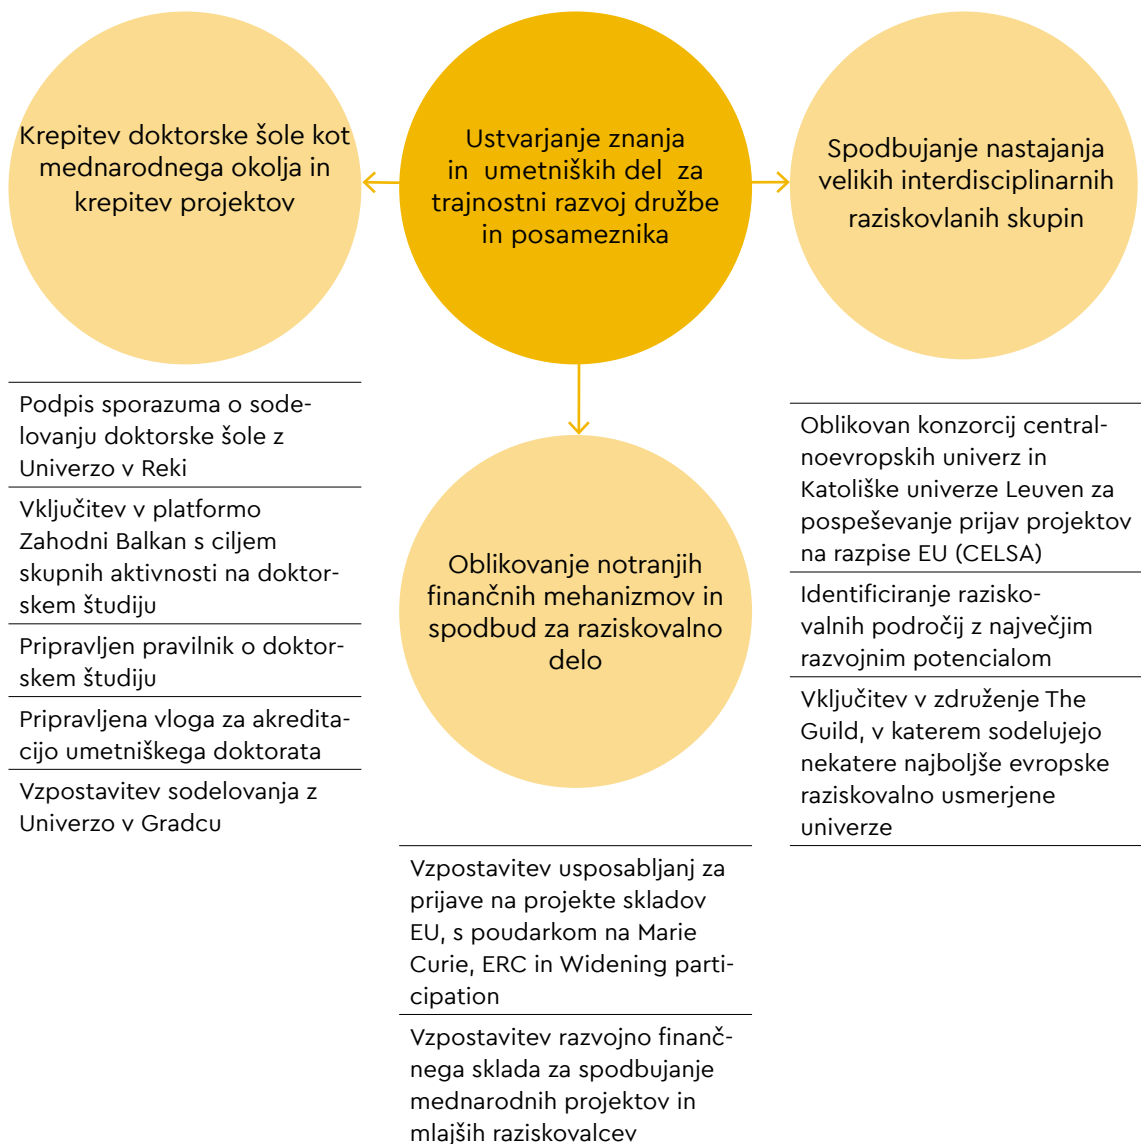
Ustvarjanje znanja in umetniških del za trajnostni razvoj družbe in posameznika

Krepitev doktorske šole kot mednarodnega okolja in krepitev projektov

Podpis sporazuma o sodelovanju doktorske šole z Univerzo v Reki

Vključitev v platformo Zahodni Balkan s ciljem skupnih aktivnosti na doktorskem študiju

Pripravljen pravilnik o doktorskem študiju

Pripravljena vloga za akreditacijo umetniškega doktorata

Vzpostavitev sodelovanja z Univerzo v Gradcu

Oblikovanje notranjih finančnih mehanizmov in spodbud za raziskovalno delo

Vzpostavitev usposabljanj za prijave na projekte skladov EU, s poudarkom na Marie Curie, ERC in Widening participation

Vzpostavitev razvojno finančnega sklada za spodbujanje mednarodnih projektov in mlajših raziskovalcev

Spodbujanje nastajanja velikih interdisciplinarnih raziskovlanih skupin

Oblikovan konzorcij centralnoevropskih univerz in Katoliške univerze Leuven za pospeševanje prijav projektov na razpise EU (CELSA)

Identificiranje raziskovalnih področij z največjim razvojnim potencialom

Vključitev v združenje The Guild, v katerem sodelujejo nekatere najboljše evropske raziskovalno usmerjene univerze